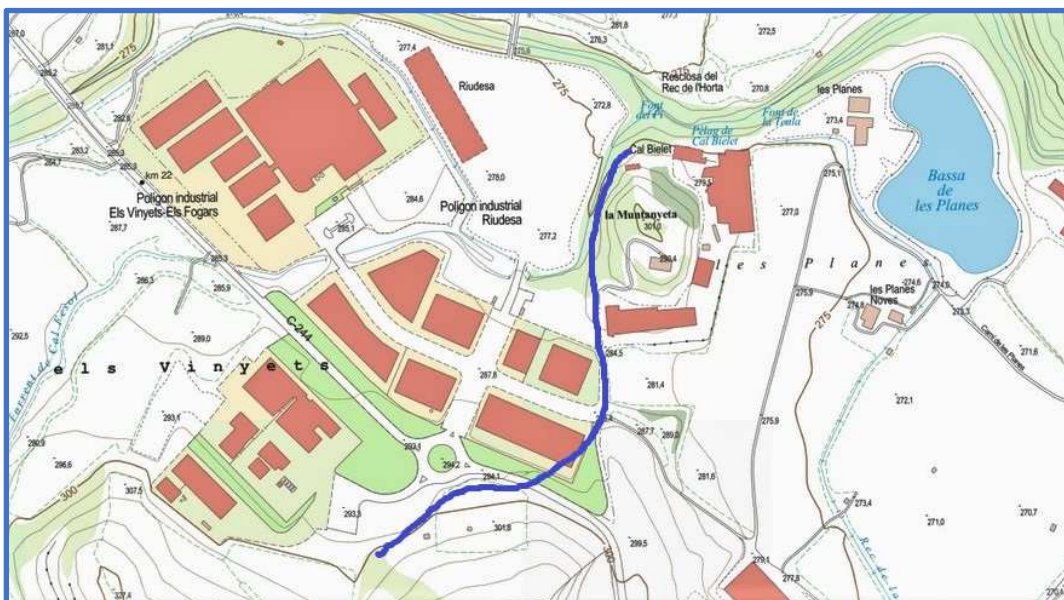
Riudesa

Resclosa del Rec de l'Horta

les Planes

Font del Pi

Pelag de Cal Bielet

Font de la Teula

Bassa de les Planes

Cal Bielet

km 22

Polígon industrial Els Vinyets-Els Fogars

Polígon industrial Riudesa

la Muntanyeta

l e s   P l a n e s

les Planes Noves

C-244

e l s   V i n y e t s

Rec de la

275

300

281,1

277,4

272,8

278,0

284,6

277,2

301,0

285,1

286,3

285,9

289,0

292,5

293,1

290,9

296,6

307,5

293,3

294,2

294,1

301,8

299,5

287,8

284,5

281,4

287,7

289,0

281,6

275,9

272,1

273,4

271,0

270,7

271,6

273,3

274,5

274,6

275,1

273,4

279,5

270,8

272,5

278,3

281,8

287,7

283,2

285,3

284,7

287,0

286,2

300,4